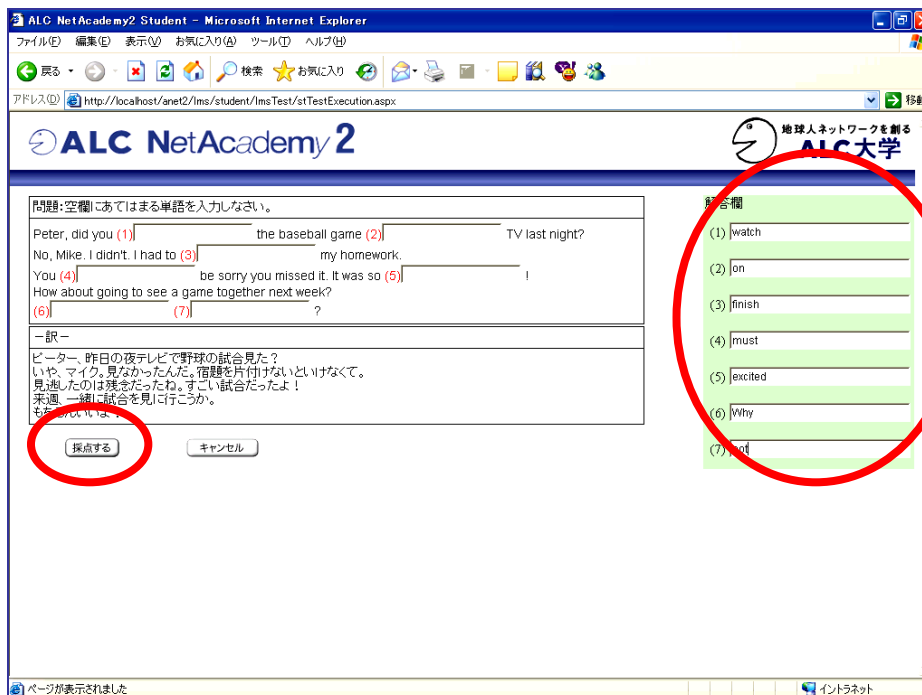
ALC NetAcademy2 Student - Microsoft Internet Explorer

ファイル(F) 編集(E) 表示(V) お気に入り(A) ツール(T) ヘルプ(H)

戻る 検索 お気に入り

アドレス(D) http://localhost/anet2/lms/student/lmsTest/stTestExecution.aspx 移動

ALC NetAcademy 2

地球人ネットワークを創る ALC大学

問題:空欄にあてはまる単語を入力しなさい。

Peter, did you (1) the baseball game (2) TV last night?
No, Mike. I didn't. I had to (3) my homework.
You (4) be sorry you missed it. It was so (5) !
How about going to see a game together next week?
(6) (7) ?

ー訳ー

ピーター、昨日の夜テレビで野球の試合見た?
いや、マイク。見なかったんだ。宿題を片付けないといけなくて。
見逃したのは残念だったね。すごい試合だったよ!
来週、一緒に試合を見に行こうか。
もちろんいいね!

採点する キャンセル

解答欄

(1) watch

(2) on

(3) finish

(4) must

(5) excited

(6) Why

(7) not

ページが表示されました

イントラネット